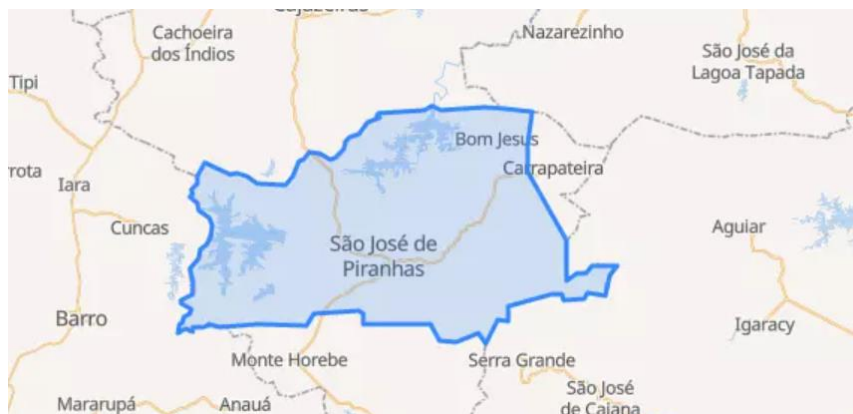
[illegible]

Cachoeira dos Índios

Nazarezinho

São José da Lagoa Tapada

Tipi

Bom Jesus

rota

Iara

Carrapateira

Cuncas

São José de Piranhas

Aguiar

Barro

Igaracy

Monte Horebe

Serra Grande

São José de Caiana

Mararupá

Anauá